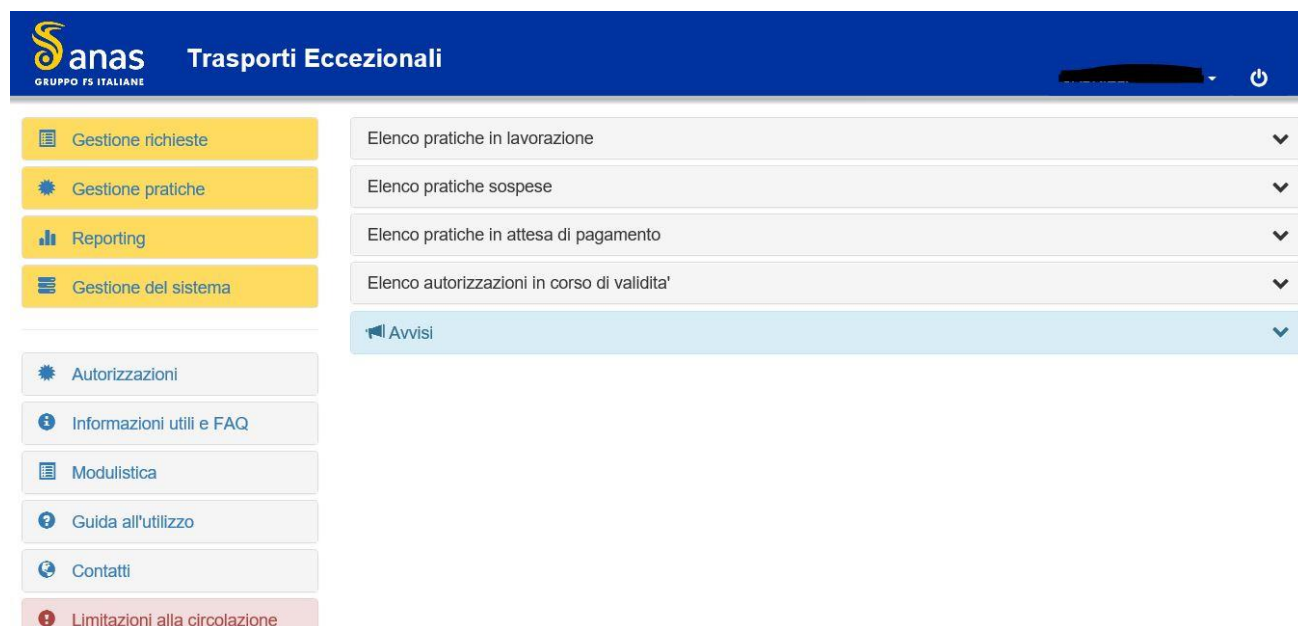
anas
GRUPPO FS ITALIANE

Trasporti Eccezionali

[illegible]

Gestione richieste

Gestione pratiche

Reporting

Gestione del sistema

Autorizzazioni

Informazioni utili e FAQ

Modulistica

Guida all'utilizzo

Contatti

Limitazioni alla circolazione

Elenco pratiche in lavorazione

Elenco pratiche sospese

Elenco pratiche in attesa di pagamento

Elenco autorizzazioni in corso di validita'

Avvisi